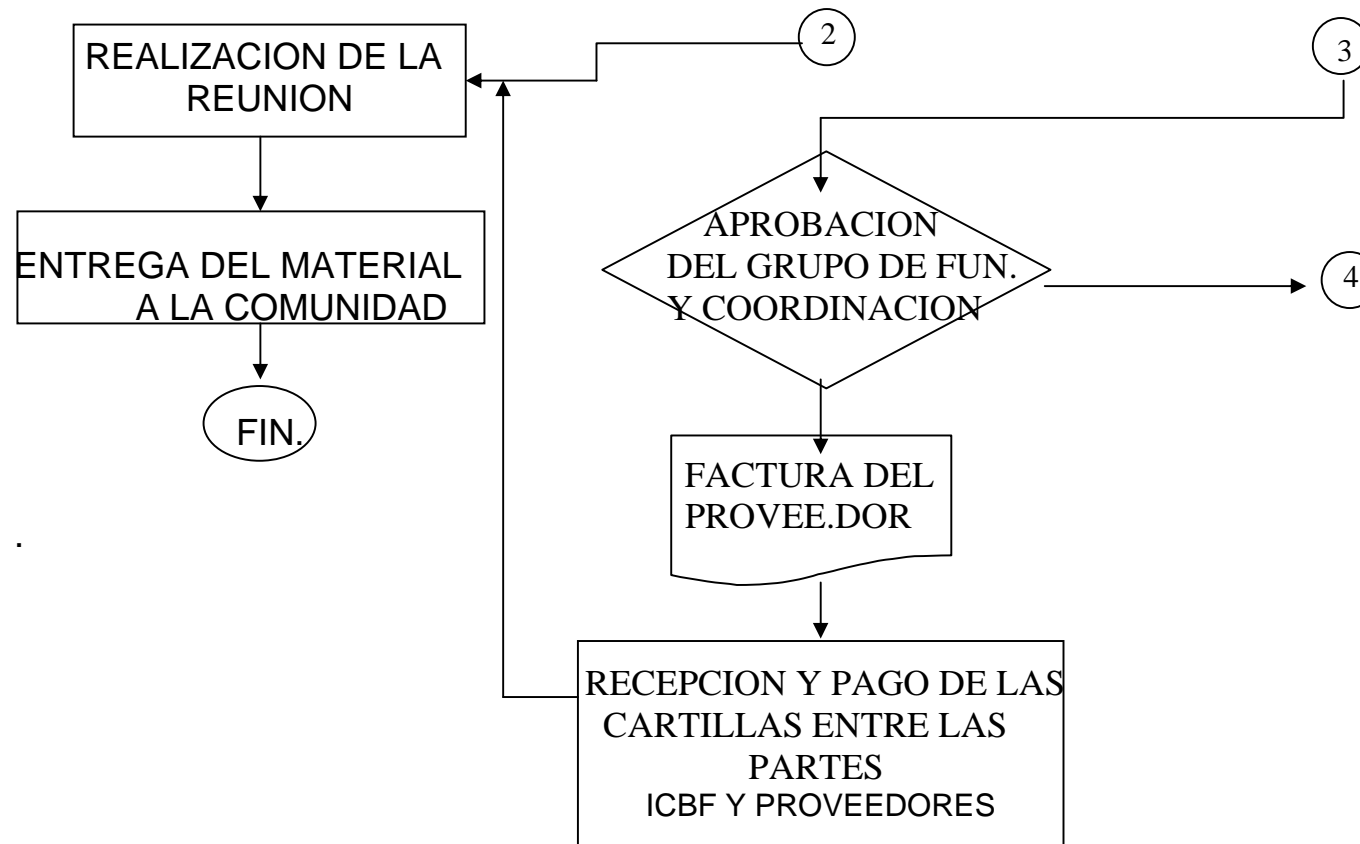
REALIZACION DE LA REUNION

2

3

APROBACION DEL GRUPO DE FUN. Y COORDINACION

4

ENTREGA DEL MATERIAL A LA COMUNIDAD

FIN.

FACTURA DEL PROVEE.DOR

.

RECEPCION Y PAGO DE LAS CARTILLAS ENTRE LAS PARTES
ICBF Y PROVEEDORES